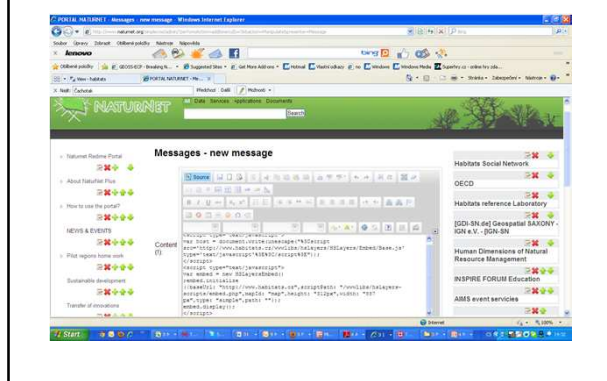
PORTAL NATURNET - Messages - new message - Windows Internet Explorer

Soubor Úpravy Zobrazit Oblíbené položky Nástroje Nápověda

lenovo

Oblíbené položky

New - Habitats

PORTAL NATURNET - Me...

Stránka Zabezpečení Nástroje

Najít: Čachotak

Předchozí Další Možnosti

NATURNET

All Data Services Applications Documents

Search

Naturnet Redime Portal

About NaturNet Plus

How to use the portal?

NEWS & EVENTS

Pilot regions home work

Sustainable development

Transfer of innovations

Messages - new message

Source

Content (!)

<script type="text/javascript">
var host = document.write(unescape("%3Cscript src='http://www.habitats.cz/vwvlibs/halegers/HSLayers/Embed/Base.js' type='text/javascript'%3E%3C/script%3E"));
</script>
<script type="text/javascript">
var embed = new HSLayersEmbed(
embed.initialize
({baseUrl: "http://www.habitats.cz",scriptPath: "/vwvlibs/halegers-scripts/embed.php",mapId: "map",height: "512px",width: "557px",type: "sample",path: ""});
embed.display();
</script>

Habitats Social Network

OECD

Habitats reference Laboratory

[GDI-SN.de] Geospatial SAXONY - IGN e.V. - [IGN-SN

Human Dimensions of Natural Resource Management

INSPIRE FORUM Education

AIMS event servicies

Internet

100%

Start